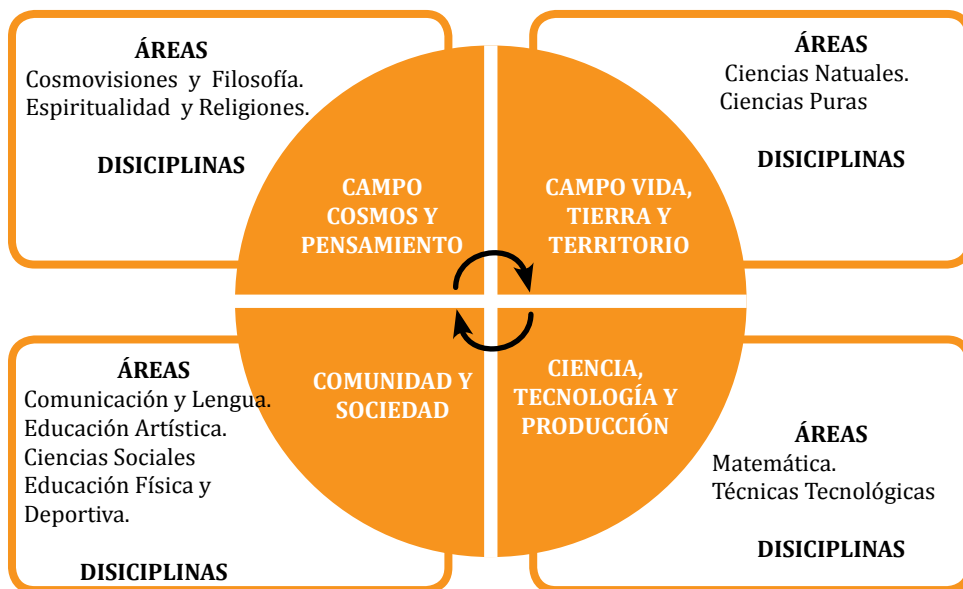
ÁREAS
Cosmovisiones y Filosofía.
Espiritualidad y Religiones.

DISICIPLINAS

ÁREAS
Ciencias Natuales.
Ciencias Puras

DISICIPLINAS

CAMPO COSMOS Y PENSAMIENTO

CAMPO VIDA, TIERRA Y TERRITORIO

COMUNIDAD Y SOCIEDAD

CIENCIA, TECNOLOGÍA Y PRODUCCIÓN

ÁREAS
Comunicación y Lengua.
Educación Artística.
Ciencias Sociales
Educación Física y Deportiva.

DISICIPLINAS

ÁREAS
Matemática.
Técnicas Tecnológicas

DISICIPLINAS